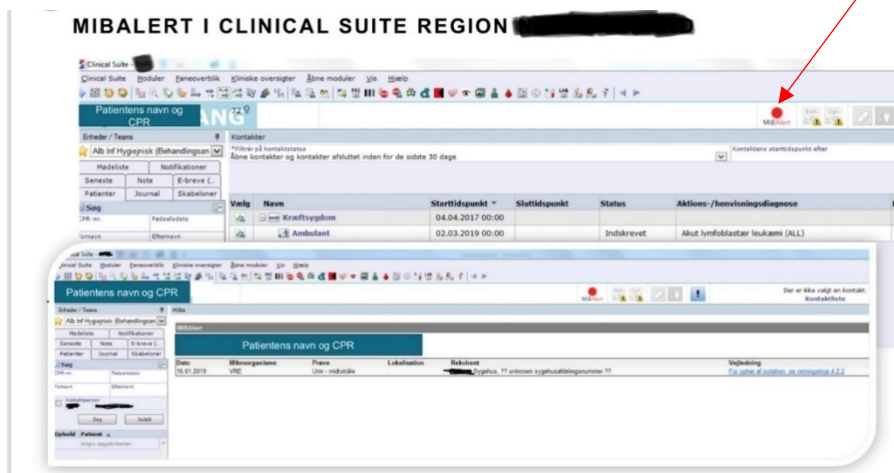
MIBALERT I CLINICAL SUITE REGION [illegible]

Clinical Suite - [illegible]

Clinical Suite Moduler Faneoverblik Kliniske oversigter Åbne moduler Vis Hjælp

Patientens navn og CPR

ANG 72

MibAlert

Enheder / Teams

Alb Inf Hygiejnisk (Behandlingsan

Medeliste Notifikationer

Seneste Note E-breve (.

Patienter Journal Skabeloner

Søg

CPR-nr. Fødselsdato

Fornavn Efternavn

Kontakter

*Filtrér på kontaktstatus

Åbne kontakter og kontakter afsluttet inden for de sidste 30 dage

Kontaktens starttidspunkt efter

| Vælg | Navn | Starttidspunkt | Sluttidspunkt | Status | Aktions-/henvisningsdiagnose |
|---|---|---|---|---|---|
| | Kræftsygdom | 04.04.2017 00:00 | | | |
| | Ambulant | 02.03.2019 00:00 | | Indskrevet | Akut lymfoblastær leukæmi (ALL) |

Clinical Suite - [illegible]

Clinical Suite Moduler Faneoverblik Kliniske oversigter Åbne moduler Vis Hjælp

Patientens navn og CPR

MibAlert

Der er ikke valgt en kontakt. Kontaktliste

Enheder / Teams

Alb Inf Hygiejnisk (Behandlingsan

Medeliste Notifikationer

Seneste Note E-breve (.

Patienter Journal Skabeloner

Søg

CPR-nr. Fødselsdato

Fornavn Efternavn

Kontaktperson

Søg Nulstil

Ophold Patient

Angiv søgekriterier

Hiba

MibAlert

Patientens navn og CPR

| Dato | Mikroorganisme | Prøve | Lokalisation | Rekvirent | Vejledning |
|---|---|---|---|---|---|
| 16.01.2019 | VRE | Urin - midtstråle | | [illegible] Sygehus, ?? unknown sygehusafdelingsnummer ?? | For ophør af isolation, se retningslinje 4.2.2 |